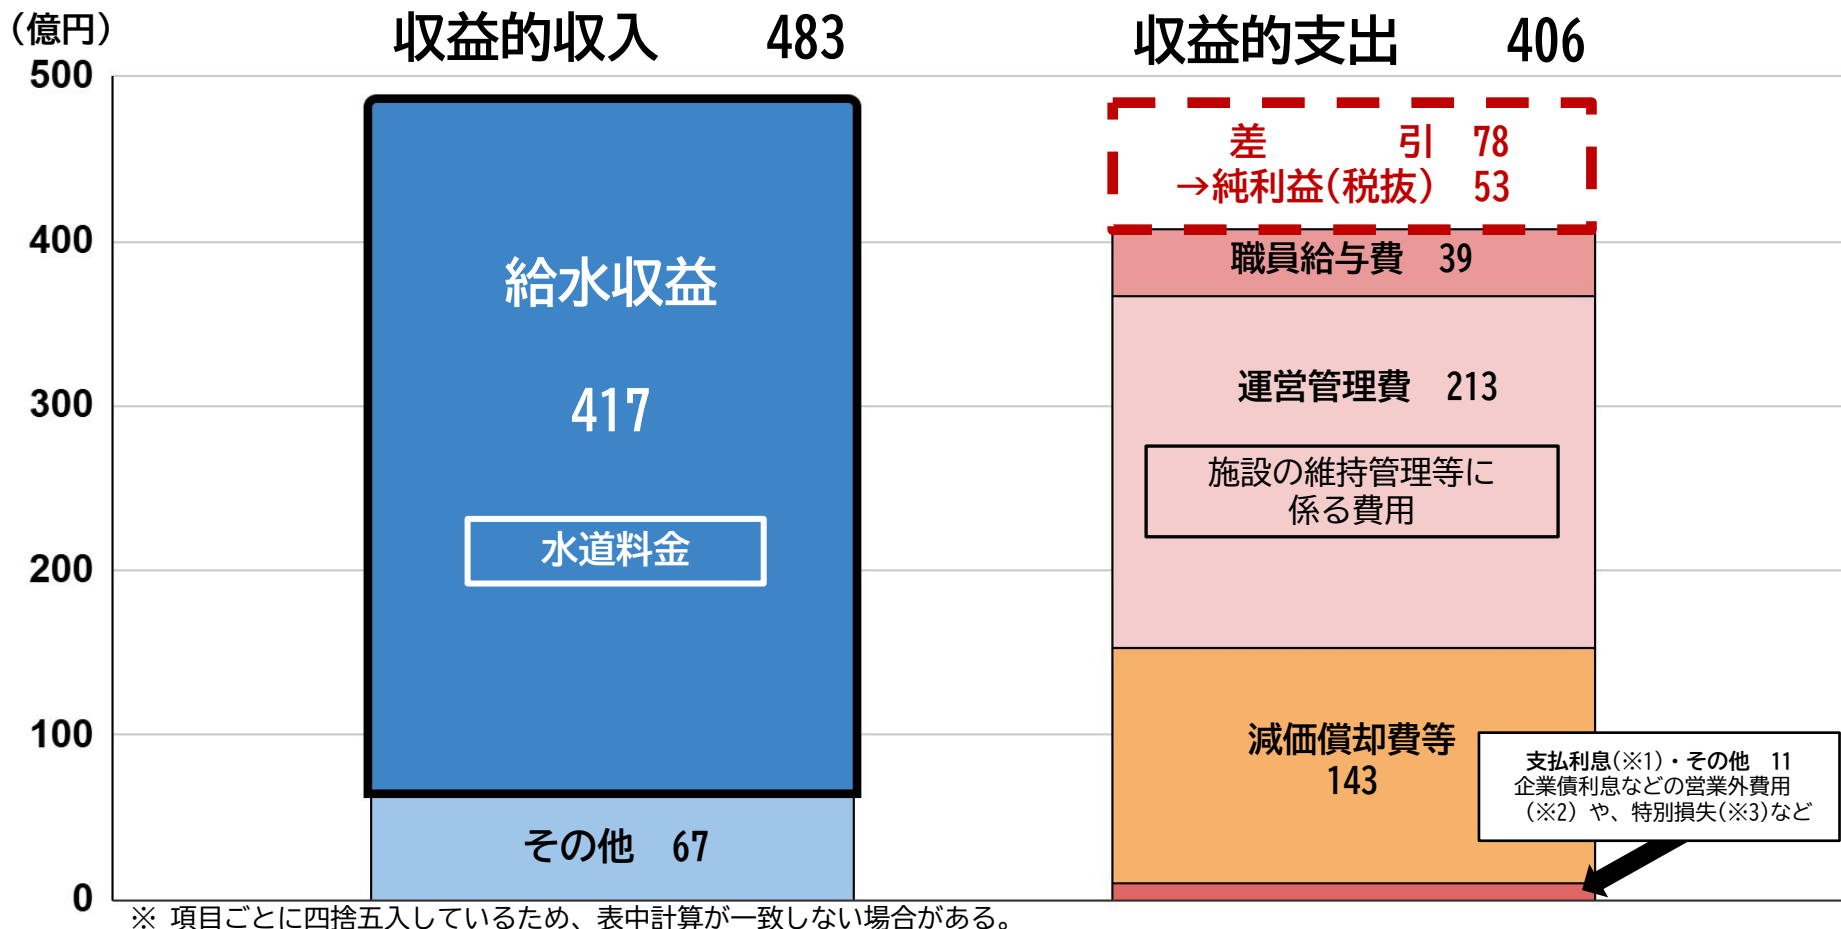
(億円)
500
400
300
200
100
0

収益的収入　483

給水収益

417

水道料金

その他　67

収益的支出　406

差　引　78
→純利益(税抜)　53

職員給与費　39

運営管理費　213

施設の維持管理等に係る費用

減価償却費等
143

支払利息(※1)・その他　11
企業債利息などの営業外費用(※2)や、特別損失(※3)など

※ 項目ごとに四捨五入しているため、表中計算が一致しない場合がある。